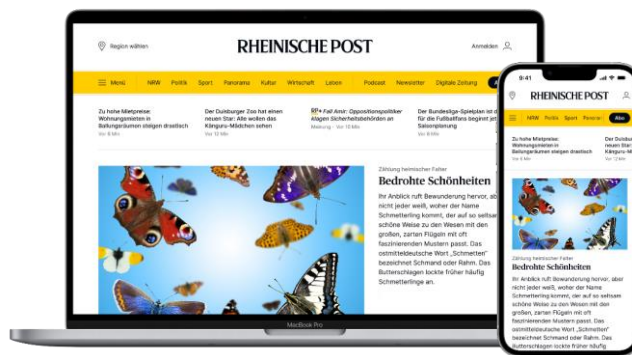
Region wählen

RHEINISCHE POST

Anmelden

Menü NRW Politik Sport Panorama Kultur Wirtschaft Leben Podcast Newsletter Digitale Zeitung Abo

Zu hohe Mietpreise: Wohnungsmieten in Ballungsräumen steigen drastisch
Vor 8 Min

Der Duisburger Zoo hat einen neuen Star: Alle wollen das Känguru-Mädchen sehen
Vor 12 Min

RP+ Fall Amir: Oppositionspolitiker klagen Sicherheitsbehörden an
Meinung · Vor 15 Min

Der Bundesliga-Spielplan ist da: für die Fußballfans beginnt jetzt Saisonplanung
Vor 8 Min

Zählung heimischer Falter
Bedrohte Schönheiten

Ihr Anblick ruft Bewunderung hervor, aber nicht jeder weiß, woher der Name Schmetterling kommt, der auf so seltsam schöne Weise zu den Wesen mit den großen, zarten Flügeln mit oft faszinierenden Mustern passt. Das ostmitteldeutsche Wort „Schmetten" bezeichnet Schmand oder Rahm. Das Butterschlagen lockte früher häufig Schmetterlinge an.

MacBook Pro

9:41

RHEINISCHE POST

NRW Politik Sport Panorama

Zu hohe Mietpreise: Wohnungsmieten in Ballungsräumen steigen drastisch
Vor 8 Min

Der Duisburger Zoo hat einen neuen Star: Alle wollen das Känguru-M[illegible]
Vor 12 Min

Zählung heimischer Falter
Bedrohte Schönheiten

Ihr Anblick ruft Bewunderung hervor, aber nicht jeder weiß, woher der Name Schmetterling kommt, der auf so seltsam schöne Weise zu den Wesen mit den großen, zarten Flügeln mit oft faszinierenden Mustern passt. Das ostmitteldeutsche Wort „Schmetten" bezeichnet Schmand oder Rahm. Das Butterschlagen lockte früher häufig